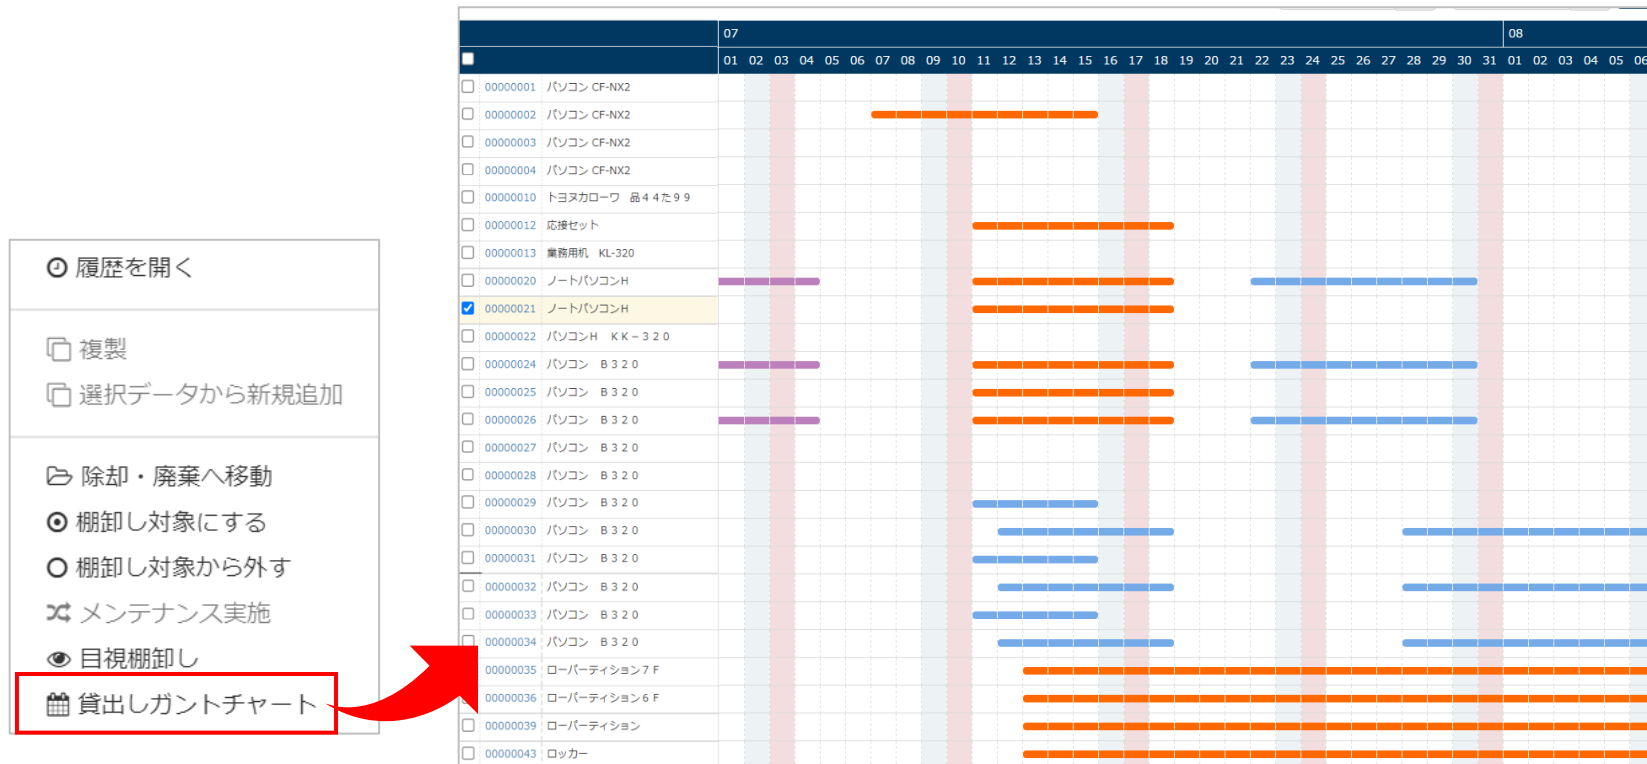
履歴を開く

複製
選択データから新規追加

除却・廃棄へ移動
棚卸し対象にする
棚卸し対象から外す
メンテナンス実施
目視棚卸し
貸出しガントチャート

| | 07 | 08 |
|---|---|---|
| | 01 02 03 04 05 06 07 08 09 10 11 12 13 14 15 16 17 18 19 20 21 22 23 24 25 26 27 28 29 30 31 | 01 02 03 04 05 06 |
| 00000001 パソコン CF-NX2 | | |
| 00000002 パソコン CF-NX2 | | |
| 00000003 パソコン CF-NX2 | | |
| 00000004 パソコン CF-NX2 | | |
| 00000010 トヨタカローラ 品44た99 | | |
| 00000012 応接セット | | |
| 00000013 業務用机 KL-320 | | |
| 00000020 ノートパソコンH | | |
| 00000021 ノートパソコンH | | |
| 00000022 パソコンH KK－320 | | |
| 00000024 パソコン B320 | | |
| 00000025 パソコン B320 | | |
| 00000026 パソコン B320 | | |
| 00000027 パソコン B320 | | |
| 00000028 パソコン B320 | | |
| 00000029 パソコン B320 | | |
| 00000030 パソコン B320 | | |
| 00000031 パソコン B320 | | |
| 00000032 パソコン B320 | | |
| 00000033 パソコン B320 | | |
| 00000034 パソコン B320 | | |
| 00000035 ローパーティション7F | | |
| 00000036 ローパーティション6F | | |
| 00000039 ローパーティション | | |
| 00000043 ロッカー | | |